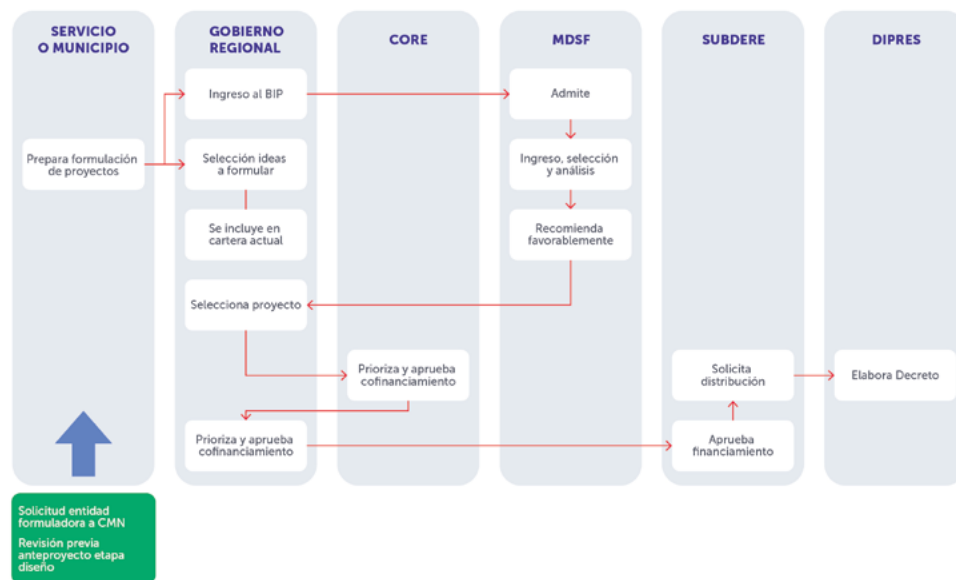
SERVICIO O MUNICIPIO

GOBIERNO REGIONAL

CORE

MDSF

SUBDERE

DIPRES

Ingreso al BIP

Admite

Prepara formulación de proyectos

Selección ideas a formular

Ingreso, selección y análisis

Se incluye en cartera actual

Recomienda favorablemente

Selecciona proyecto

Prioriza y aprueba cofinanciamiento

Solicita distribución

Elabora Decreto

Prioriza y aprueba cofinanciamiento

Aprueba financiamiento

Solicitud entidad formuladora a CMN

Revisión previa anteproyecto etapa diseño